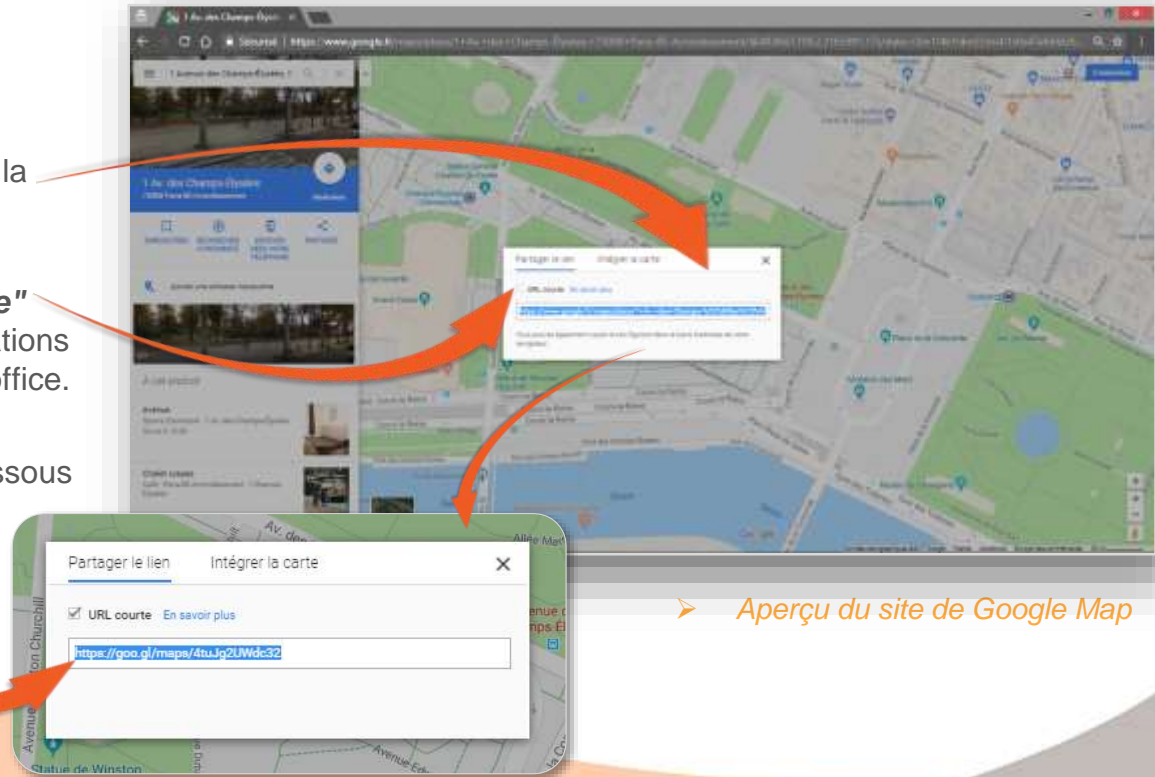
la

e"
ations
office.

ssous

1 Av. des Champs-Élysées

Partager le lien Intégrer la carte

URL courte En savoir plus

Partager le lien Intégrer la carte

URL courte En savoir plus

https://goo.gl/maps/4tuJg2UWdc32

Aperçu du site de Google Map